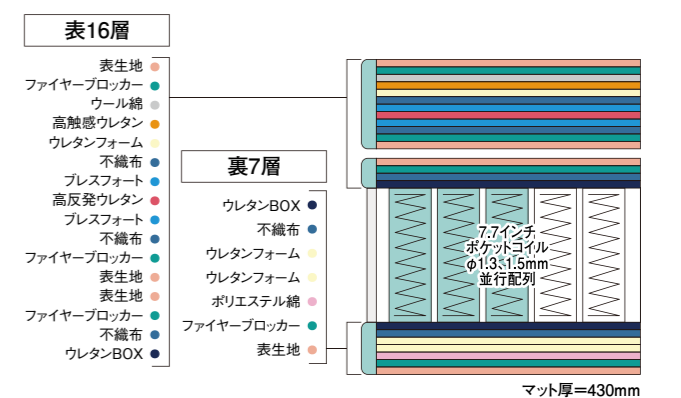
表16層

表生地
ファイヤーブロッカー
ウール綿
高触感ウレタン
ウレタンフォーム
不織布
ブレスフォート
高反発ウレタン
ブレスフォート
不織布
ファイヤーブロッカー
表生地
表生地
ファイヤーブロッカー
不織布
ウレタンBOX

裏7層

ウレタンBOX
不織布
ウレタンフォーム
ウレタンフォーム
ポリエステル綿
ファイヤーブロッカー
表生地

7.7インチ
ポケットコイル
φ1.3-1.5mm
並行配列

マット厚=430mm